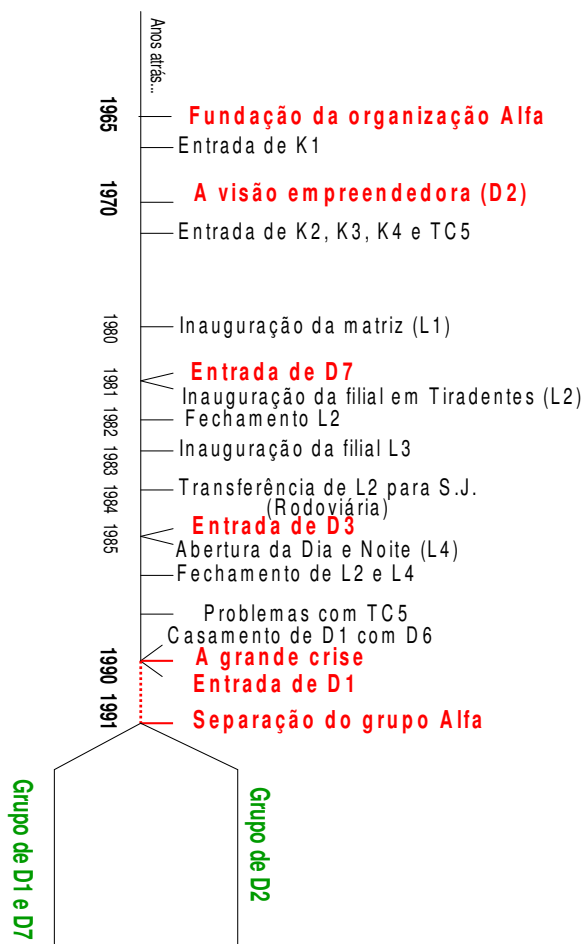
Anos atrás...

1965 Fundação da organização Alfa
Entrada de K1
1970 A visão empreendedora (D2)
Entrada de K2, K3, K4 e TC5
1980 Inauguração da matriz (L1)
1981 Entrada de D7
Inauguração da filial em Tiradentes (L2)
1982 Fechamento L2
1983 Inauguração da filial L3
1984 Transferência de L2 para S.J. (Rodoviária)
1985 Entrada de D3
Abertura da Dia e Noite (L4)
Fechamento de L2 e L4
Problemas com TC5
Casamento de D1 com D6
1990 A grande crise
Entrada de D1
1991 Separação do grupo Alfa

Grupo de D1 e D7
Grupo de D2